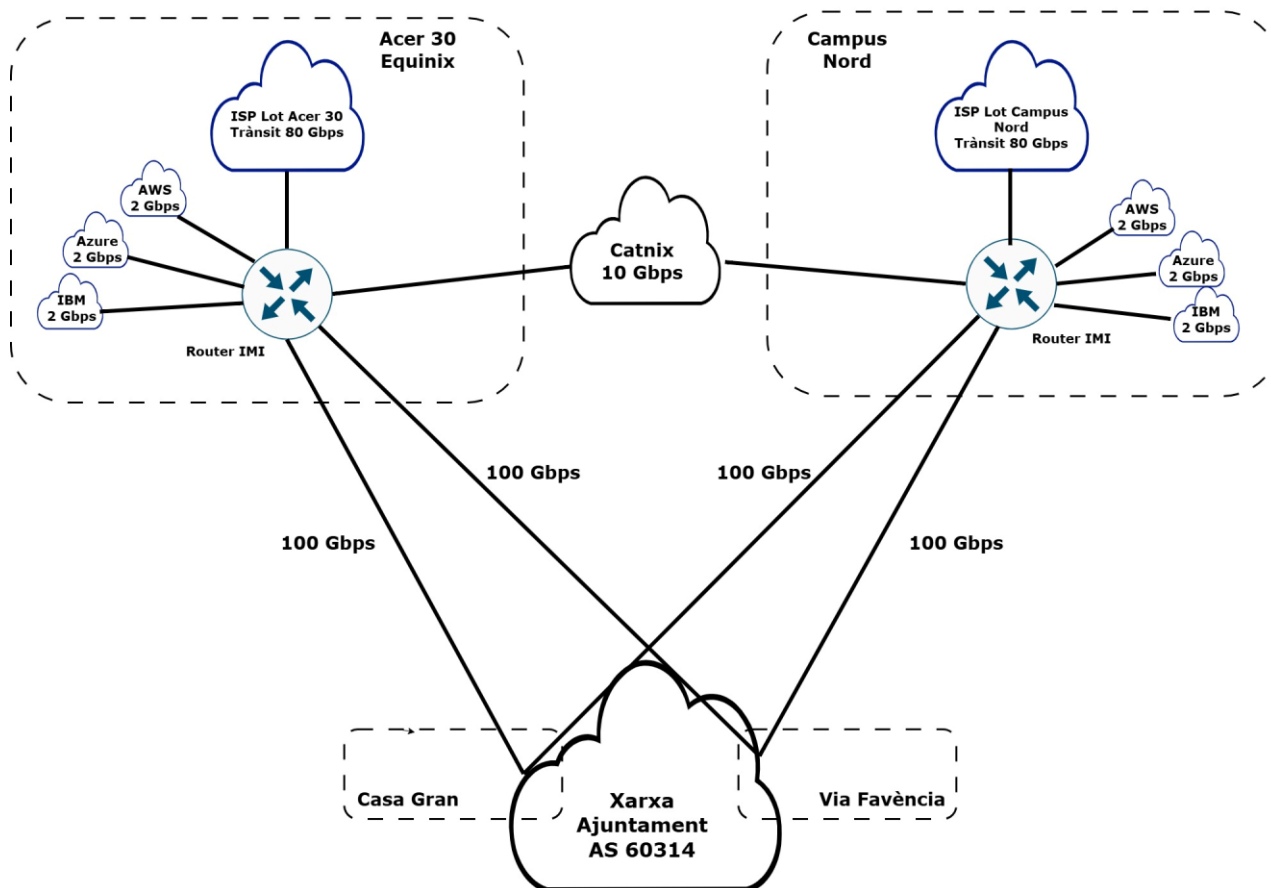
Acer 30
Equinix

ISP Lot Acer 30
Trànsit 80 Gbps

AWS
2 Gbps

Azure
2 Gbps

IBM
2 Gbps

Router IMI

Campus
Nord

ISP Lot Campus
Nord
Trànsit 80 Gbps

AWS
2 Gbps

Azure
2 Gbps

IBM
2 Gbps

Router IMI

Catnix
10 Gbps

100 Gbps

100 Gbps

100 Gbps

100 Gbps

Casa Gran

Xarxa
Ajuntament
AS 60314

Via Favència